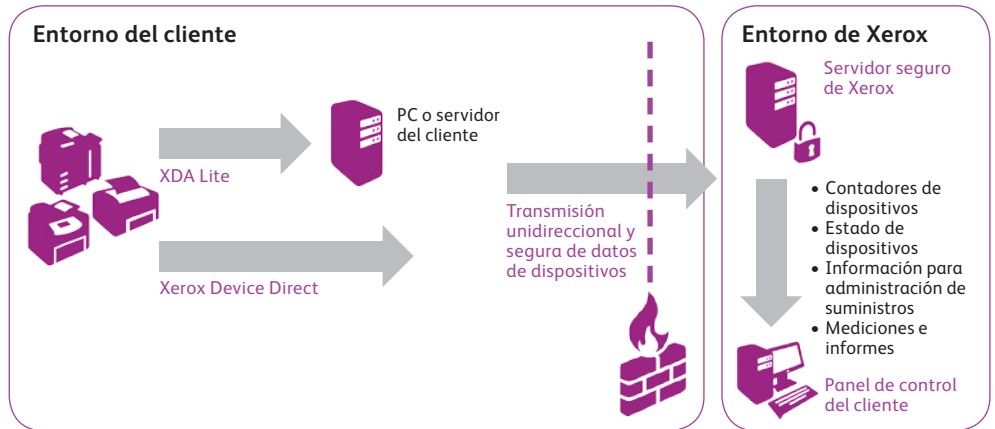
Entorno del cliente

PC o servidor del cliente

XDA Lite

Xerox Device Direct

Transmisión unidireccional y segura de datos de dispositivos

Entorno de Xerox

Servidor seguro de Xerox

• Contadores de dispositivos
• Estado de dispositivos
• Información para administración de suministros
• Mediciones e informes

Panel de control del cliente